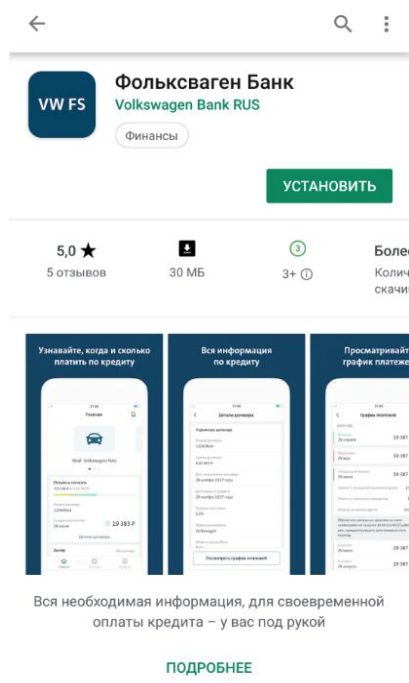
VW FS

Фольксваген Банк
Volkswagen Bank RUS
Финансы

УСТАНОВИТЬ

5,0 ★
5 отзывов

30 МБ

3
3+

Боле
Колич
скачи

Узнавайте, когда и сколько платить по кредиту

Вся информация по кредиту

Просматривайт график платеже

Вся необходимая информация, для своевременной оплаты кредита – у вас под рукой

ПОДРОБНЕЕ